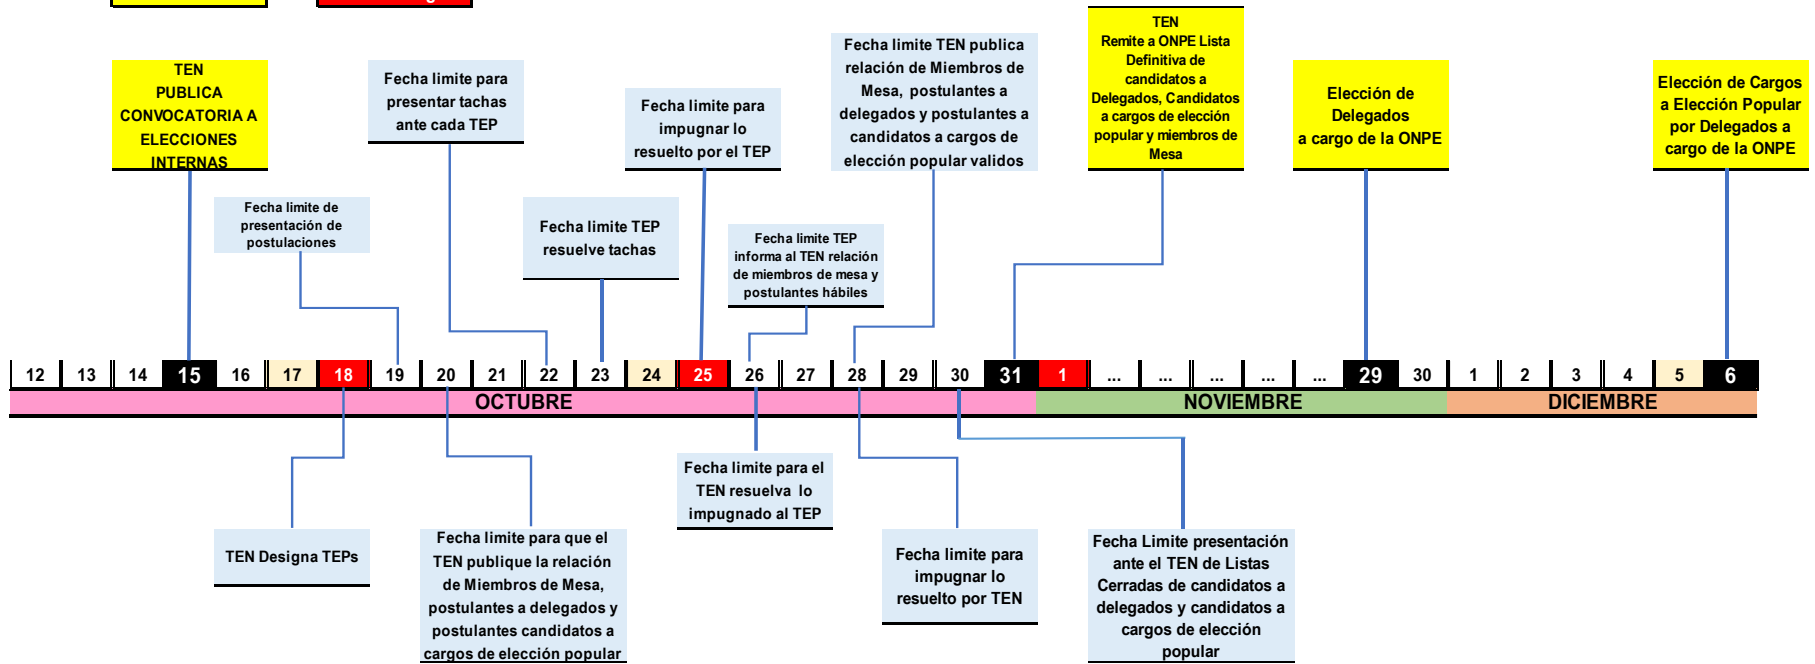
TEN PUBLICA CONVOCATORIA A ELECCIONES INTERNAS

Fecha limite de presentación de postulaciones

Fecha limite para presentar tachas ante cada TEP

Fecha limite TEP resuelve tachas

Fecha limite para impugnar lo resuelto por el TEP

Fecha limite TEP informa al TEN relación de miembros de mesa y postulantes hábiles

Fecha limite TEN publica relación de Miembros de Mesa, postulantes a delegados y postulantes a candidatos a cargos de elección popular validos

TEN Remite a ONPE Lista Definitiva de candidatos a Delegados, Candidatos a cargos de elección popular y miembros de Mesa

Elección de Delegados a cargo de la ONPE

Elección de Cargos a Elección Popular por Delegados a cargo de la ONPE

| 12 | 13 | 14 | 15 | 16 | 17 | 18 | 19 | 20 | 21 | 22 | 23 | 24 | 25 | 26 | 27 | 28 | 29 | 30 | 31 | 1 | ... | ... | ... | ... | ... | 29 | 30 | 1 | 2 | 3 | 4 | 5 | 6 |
|---|---|---|---|---|---|---|---|---|---|---|---|---|---|---|---|---|---|---|---|---|---|---|---|---|---|---|---|---|---|---|---|---|---|

OCTUBRE NOVIEMBRE DICIEMBRE

TEN Designa TEPs

Fecha limite para que el TEN publique la relación de Miembros de Mesa, postulantes a delegados y postulantes candidatos a cargos de elección popular

Fecha limite para el TEN resuelva lo impugnado al TEP

Fecha limite para impugnar lo resuelto por TEN

Fecha Limite presentación ante el TEN de Listas Cerradas de candidatos a delegados y candidatos a cargos de elección popular